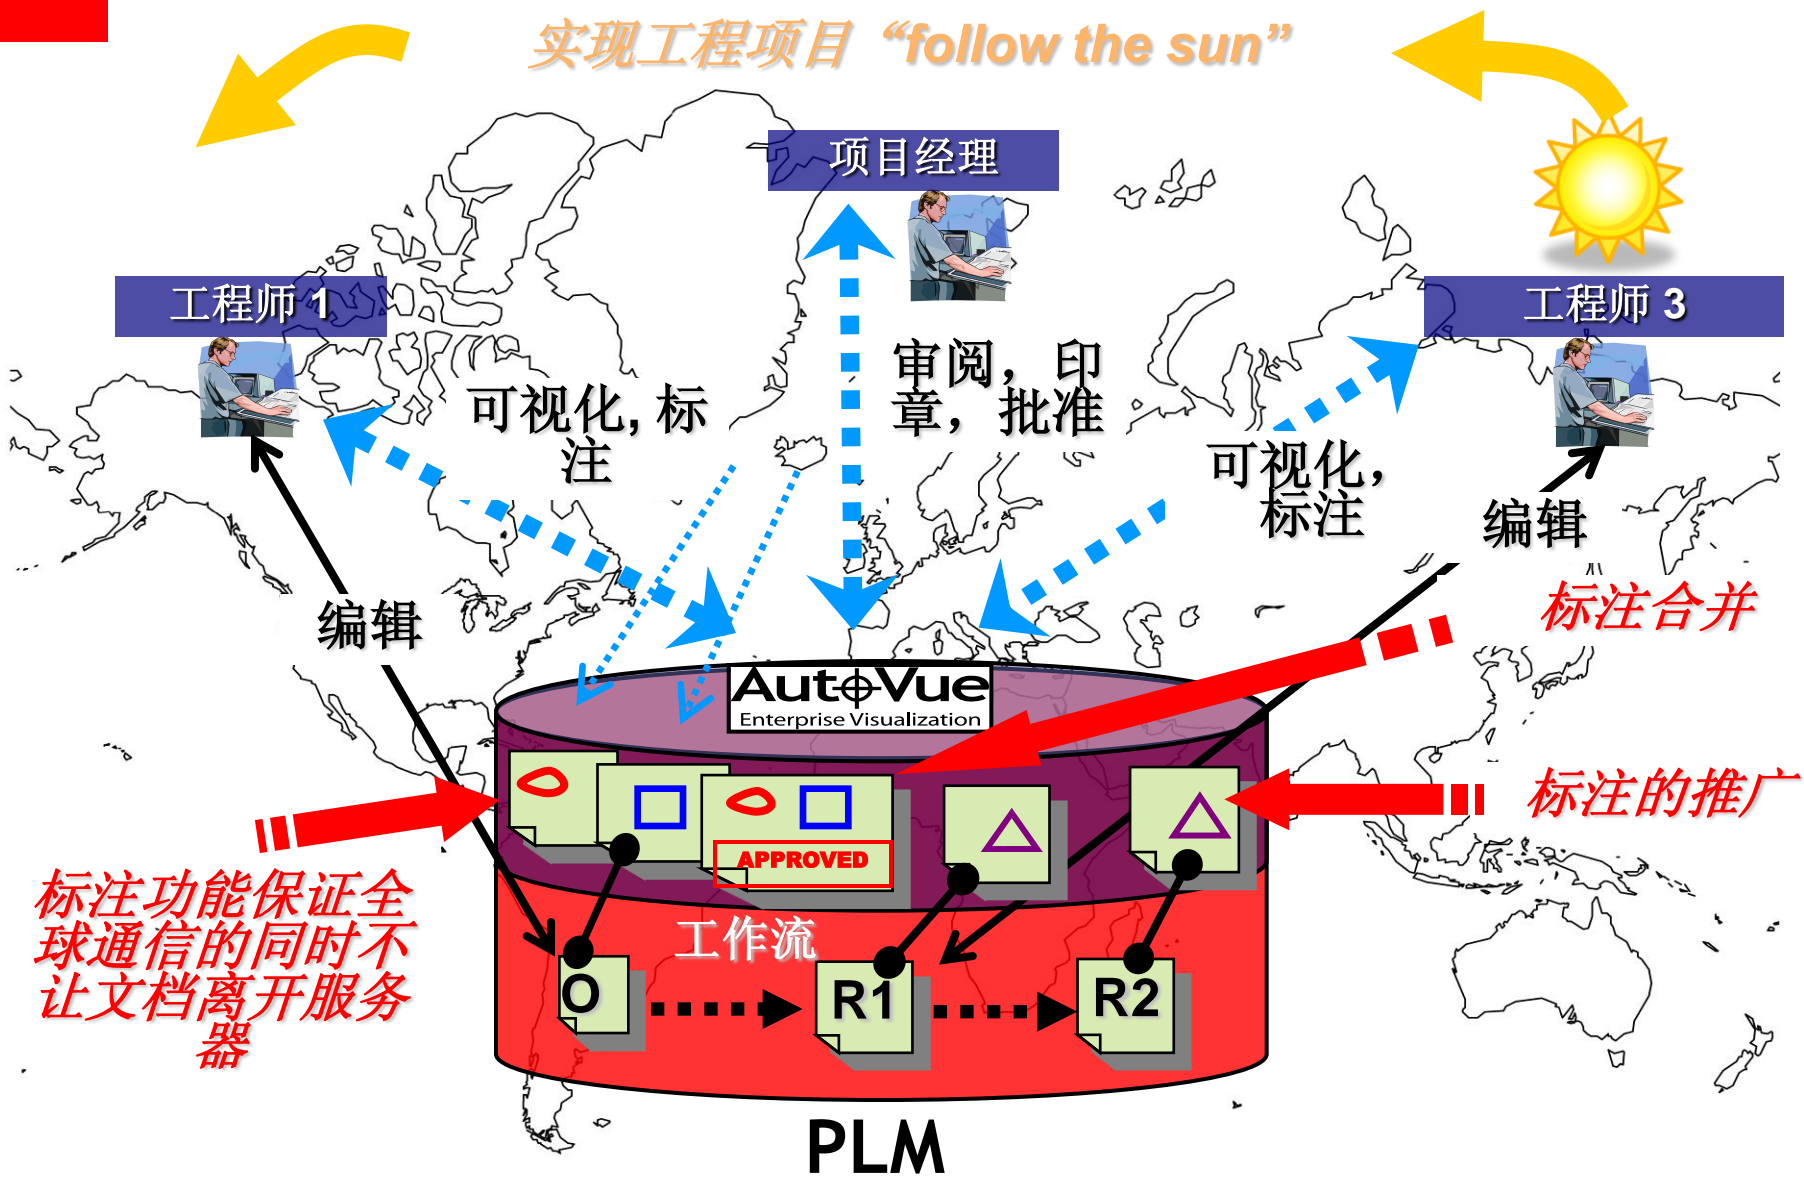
实现工程项目“follow the sun”

项目经理

工程师 1

工程师 3

可视化, 标注

审阅，印章，批准

可视化，标注

编辑

编辑

标注合并

AutoVue
Enterprise Visualization

APPROVED

标注的推广

标注功能保证全球通信的同时不让文档离开服务器

工作流

O

R1

R2

PLM